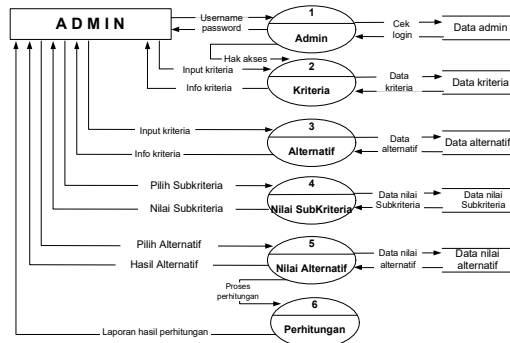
A D M I N

Username
password

1
Admin

Cek
login

Data admin

Hak akses

Input kriteria
Info kriteria

2
Kriteria

Data
kriteria

Data kriteria

Input kriteria
Info kriteria

3
Alternatif

Data
alternatif

Data alternatif

Pilih Subkriteria
Nilai Subkriteria

4
Nilai SubKriteria

Data nilai
Subkriteria

Data nilai
Subkriteria

Pilih Alternatif
Hasil Alternatif

5
Nilai Alternatif

Data nilai
alternatif

Data nilai
alternatif

Proses
perhitungan

6
Perhitungan

Laporan hasil perhitungan